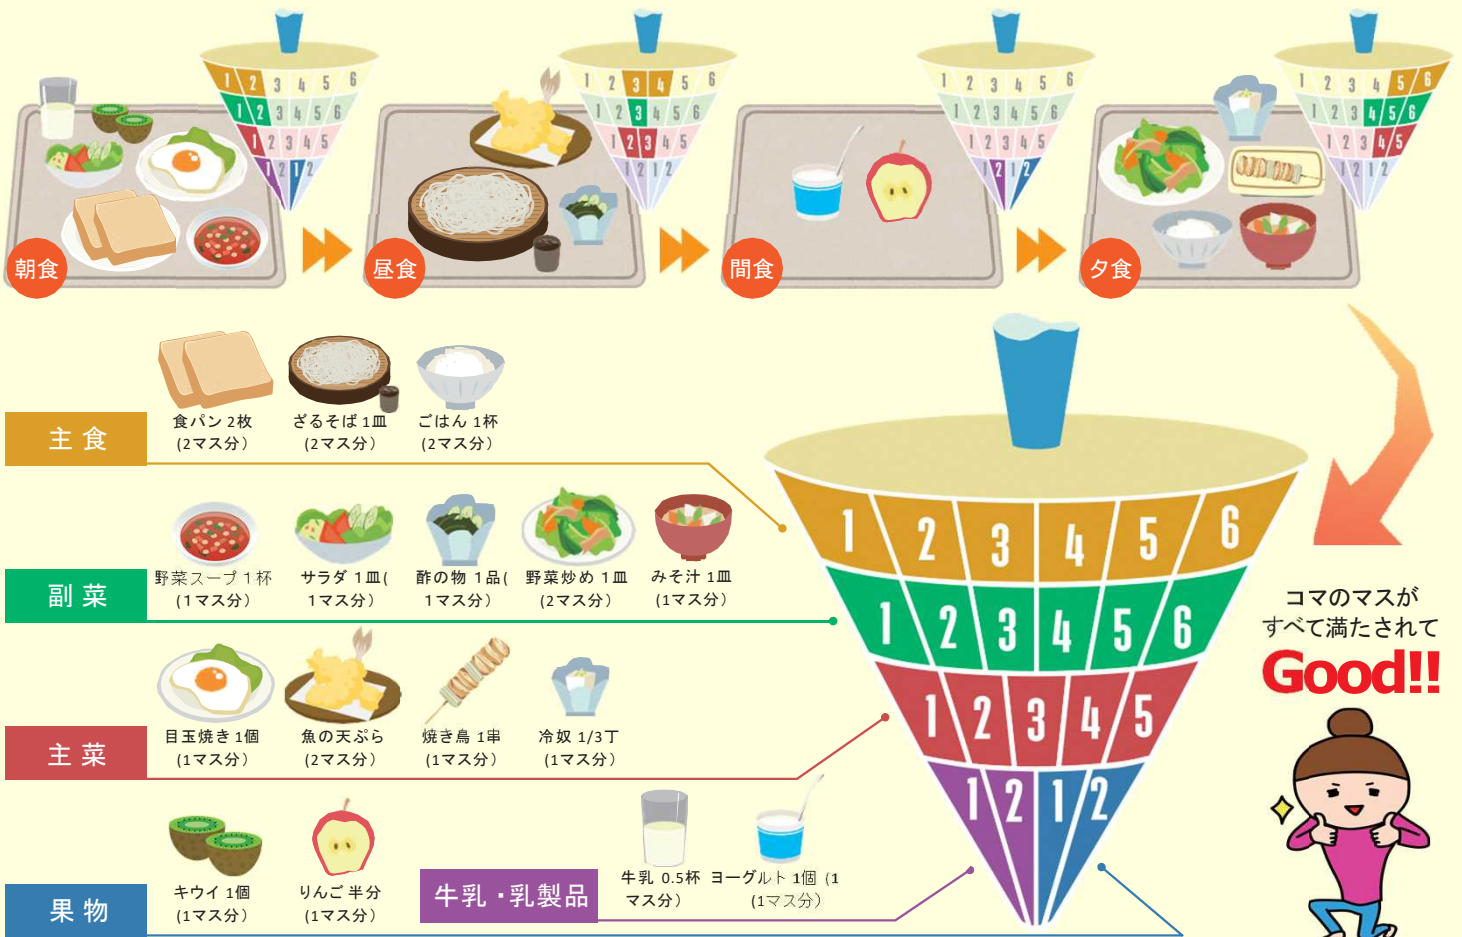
朝食

昼食

間食

夕食

主食
食パン 2枚（2マス分）
ざるそば 1皿（2マス分）
ごはん 1杯（2マス分）

副菜
野菜スープ 1杯（1マス分）
サラダ 1皿（1マス分）
酢の物 1品（1マス分）
野菜炒め 1皿（2マス分）
みそ汁 1皿（1マス分）

主菜
目玉焼き 1個（1マス分）
魚の天ぷら（2マス分）
焼き鳥 1串（1マス分）
冷奴 1/3丁（1マス分）

果物
キウイ 1個（1マス分）
りんご 半分（1マス分）

牛乳・乳製品
牛乳 0.5杯（1マス分）
ヨーグルト 1個（1マス分）

1 2 3 4 5 6
1 2 3 4 5 6
1 2 3 4 5
1 2 1 2

コマのマスがすべて満たされて
Good!!